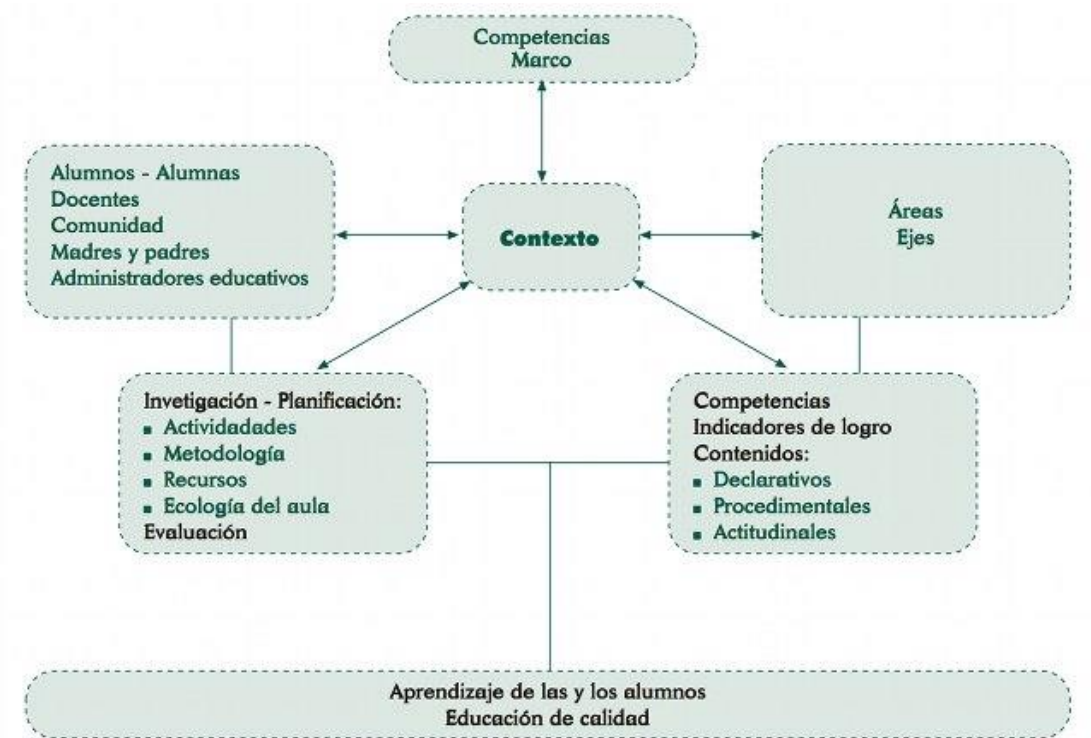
Competencias
Marco

Alumnos - Alumnas
Docentes
Comunidad
Madres y padres
Administradores educativos

Contexto

Áreas
Ejes

Invetigación - Planificación:
▪ Actividades
▪ Metodología
▪ Recursos
▪ Ecología del aula
Evaluación

Competencias
Indicadores de logro
Contenidos:
▪ Declarativos
▪ Procedimentales
▪ Actitudinales

Aprendizaje de las y los alumnos
Educación de calidad